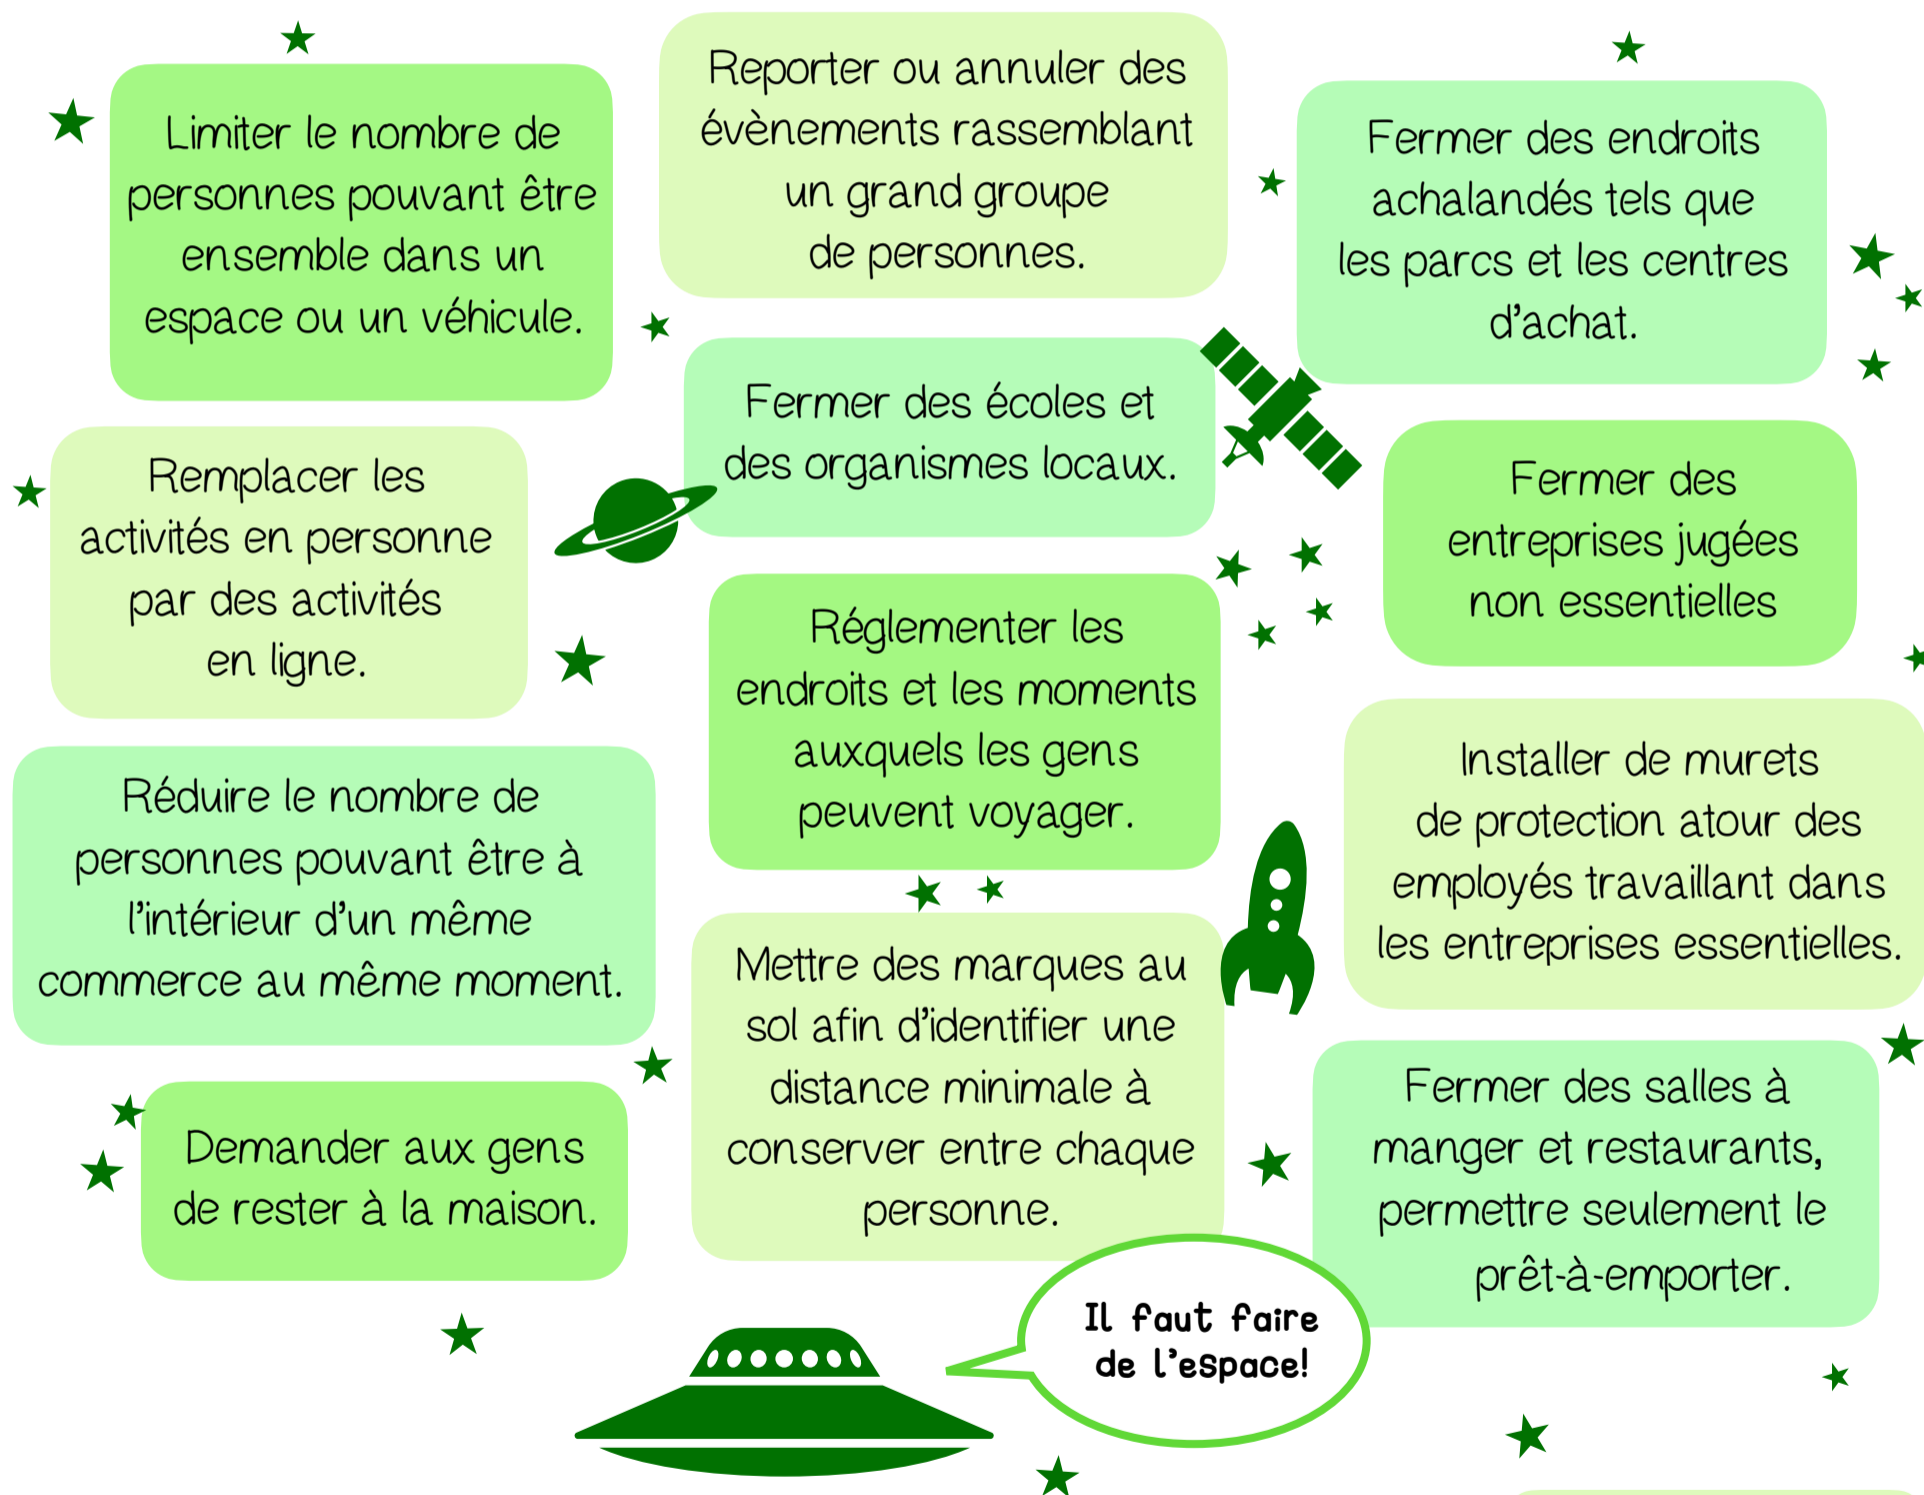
Limiter le nombre de personnes pouvant être ensemble dans un espace ou un véhicule.

Reporter ou annuler des évènements rassemblant un grand groupe de personnes.

Fermer des endroits achalandés tels que les parcs et les centres d'achat.

Remplacer les activités en personne par des activités en ligne.

Fermer des écoles et des organismes locaux.

Fermer des entreprises jugées non essentielles

Réduire le nombre de personnes pouvant être à l'intérieur d'un même commerce au même moment.

Réglementer les endroits et les moments auxquels les gens peuvent voyager.

Installer de murets de protection atour des employés travaillant dans les entreprises essentielles.

Demander aux gens de rester à la maison.

Mettre des marques au sol afin d'identifier une distance minimale à conserver entre chaque personne.

Fermer des salles à manger et restaurants, permettre seulement le prêt-à-emporter.

Il faut faire de l'espace!